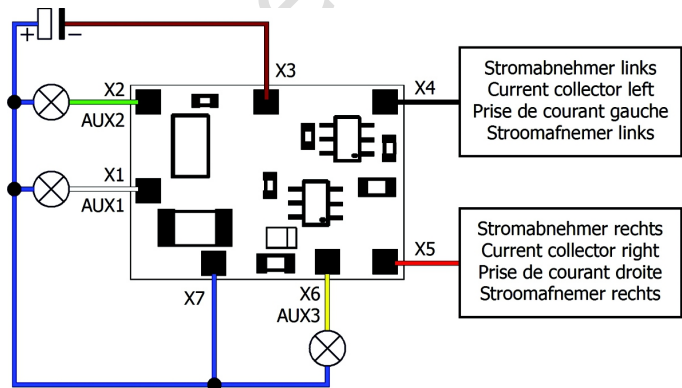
+ −

X3

X2
AUX2

X1
AUX1

X4

Stromabnehmer links
Current collector left
Prise de courant gauche
Stroomafnemer links

X5

Stromabnehmer rechts
Current collector right
Prise de courant droite
Stroomafnemer rechts

X7

X6
AUX3